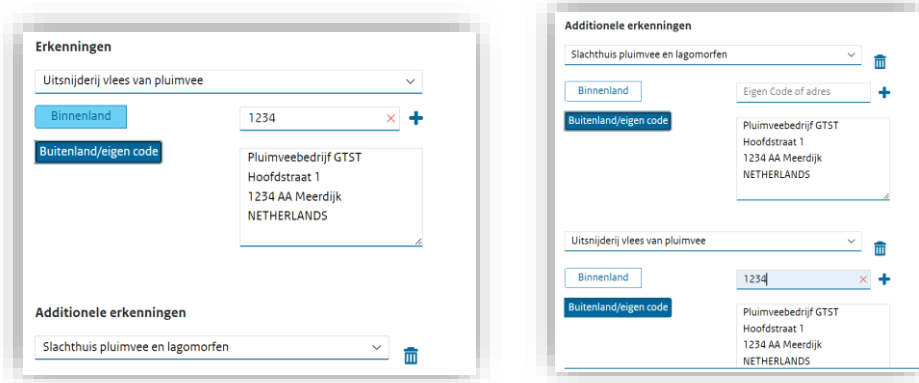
Erkenningen

Uitsnijderij vlees van pluimvee

Binnenland

1234

Buitenland/eigen code

Pluimveebedrijf GTST
Hoofdstraat 1
1234 AA Meerdijk
NETHERLANDS

Additionele erkenningen

Slachthuis pluimvee en lagomorfen

Additionele erkenningen

Slachthuis pluimvee en lagomorfen

Binnenland

Eigen Code of adres

Buitenland/eigen code

Pluimveebedrijf GTST
Hoofdstraat 1
1234 AA Meerdijk
NETHERLANDS

Uitsnijderij vlees van pluimvee

Binnenland

1234

Buitenland/eigen code

Pluimveebedrijf GTST
Hoofdstraat 1
1234 AA Meerdijk
NETHERLANDS